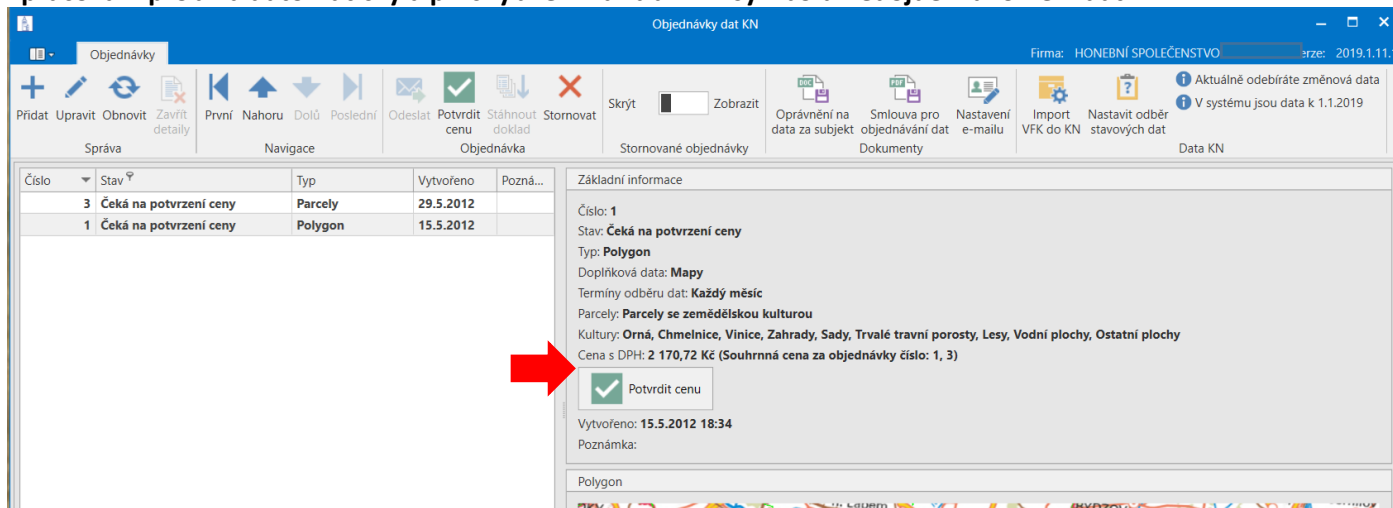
Objednávky dat KN

Objednávky

Firma: HONEBNÍ SPOLEČENSTVO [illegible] erze: 2019.1.11.

Přidat Upravit Obnovit Zavřít detaily
Správa

První Nahoru Dolů Poslední
Navigace

Odeslat Potvrdit cenu Stáhnout doklad Stornovat
Objednávka

Skrýt Zobrazit
Stornované objednávky

Oprávnění na data za subjekt
Smlouva pro objednávání dat
Nastavení e-mailu
Dokumenty

Import VFK do KN
Nastavit odběr stavových dat
Aktuálně odebíráte změnová data
V systému jsou data k 1.1.2019
Data KN

| Číslo | Stav | Typ | Vytvořeno | Pozná... |
|---|---|---|---|---|
| 3 | Čeká na potvrzení ceny | Parcely | 29.5.2012 | |
| 1 | Čeká na potvrzení ceny | Polygon | 15.5.2012 | |

Základní informace

Číslo: 1
Stav: Čeká na potvrzení ceny
Typ: Polygon
Doplňková data: Mapy
Termíny odběru dat: Každý měsíc
Parcely: Parcely se zemědělskou kulturou
Kultury: Orná, Chmelnice, Vinice, Zahrady, Sady, Trvalé travní porosty, Lesy, Vodní plochy, Ostatní plochy
Cena s DPH: 2 170,72 Kč (Souhrnná cena za objednávky číslo: 1, 3)

Potvrdit cenu

Vytvořeno: 15.5.2012 18:34
Poznámka:

Polygon